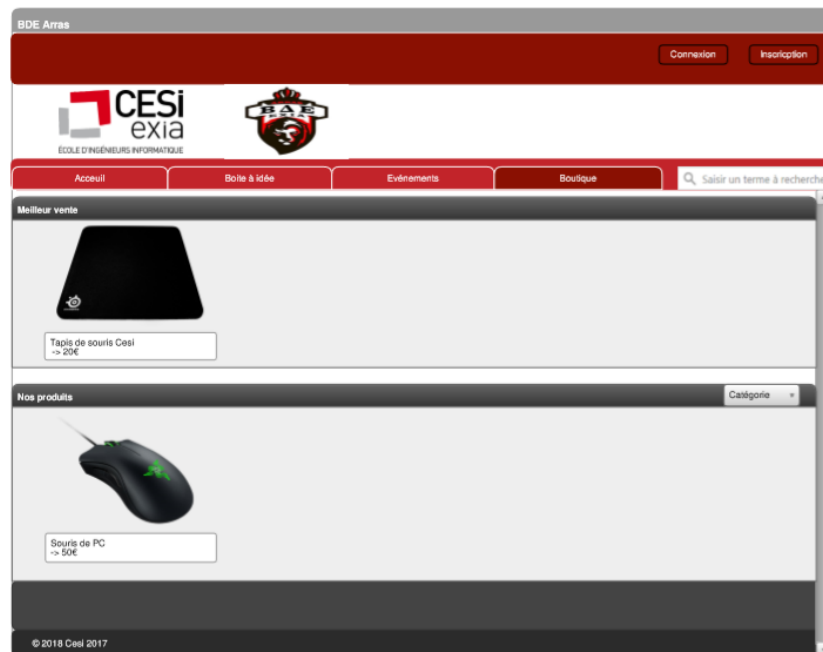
BDE Arras

Connexion Inscription

CESi exia
ÉCOLE D'INGÉNIEURS INFORMATIQUE

BDE EXIA

Acceuil
Boite à idée
Evénements
Boutique
Saisir un terme à recherche

Meilleur vente

Tapis de souris Cesi
-> 20€

Nos produits

Catégorie

Souris de PC
-> 50€

© 2018 Cesi 2017